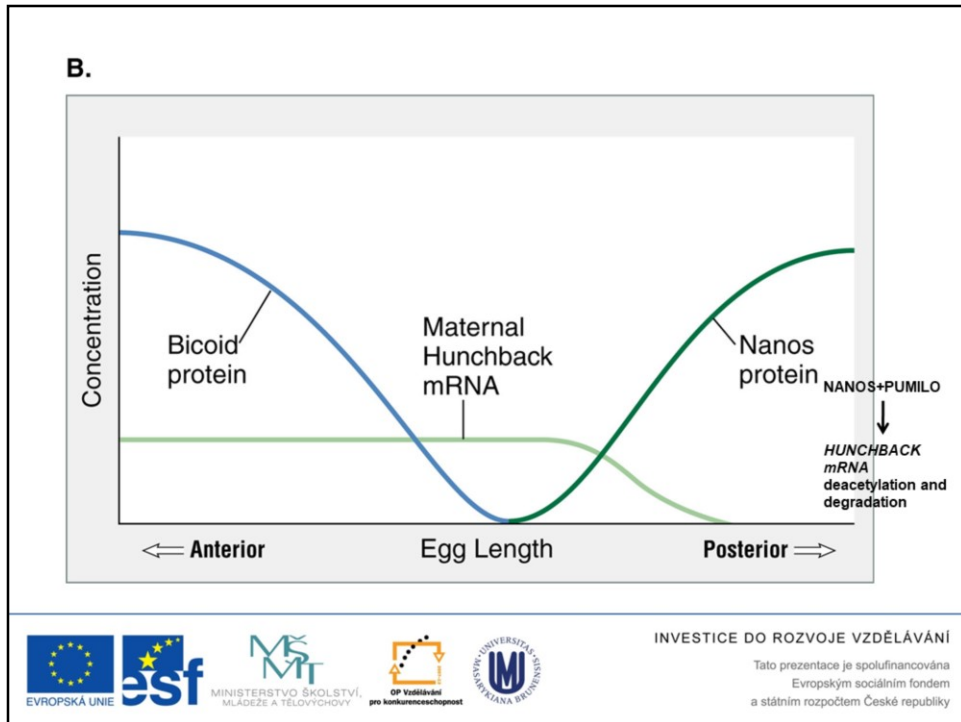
B.

Concentration

Bicoid protein

Maternal Hunchback mRNA

Nanos protein

NANOS+PUMILO

↓

*HUNCHBACK mRNA* deacetylation and degradation

⟸ Anterior

Egg Length

Posterior ⟹

EVROPSKÁ UNIE

esf

MŠMT MINISTERSTVO ŠKOLSTVÍ, MLÁDEŽE A TĚLOVÝCHOVY

OP Vzdělávání pro konkurenceschopnost

UNIVERSITAS MASARYKIANA BRUNENSIS

INVESTICE DO ROZVOJE VZDĚLÁVÁNÍ

Tato prezentace je spolufinancována Evropským sociálním fondem a státním rozpočtem České republiky